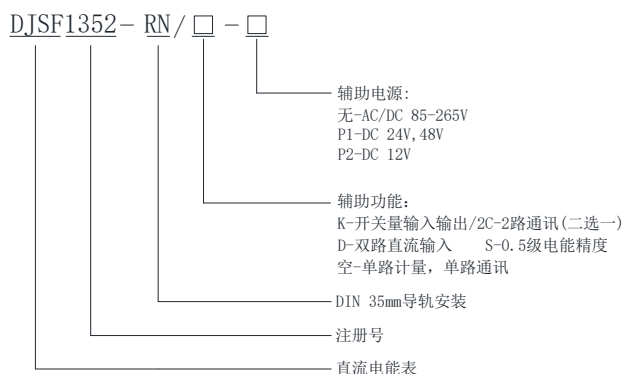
DJSF1352 - RN / □ - □

辅助电源:
无-AC/DC 85-265V
P1-DC 24V,48V
P2-DC 12V

辅助功能:
K-开关量输入输出/2C-2路通讯(二选一)
D-双路直流输入　S-0.5级电能精度
空-单路计量，单路通讯

DIN 35mm导轨安装

注册号

直流电能表